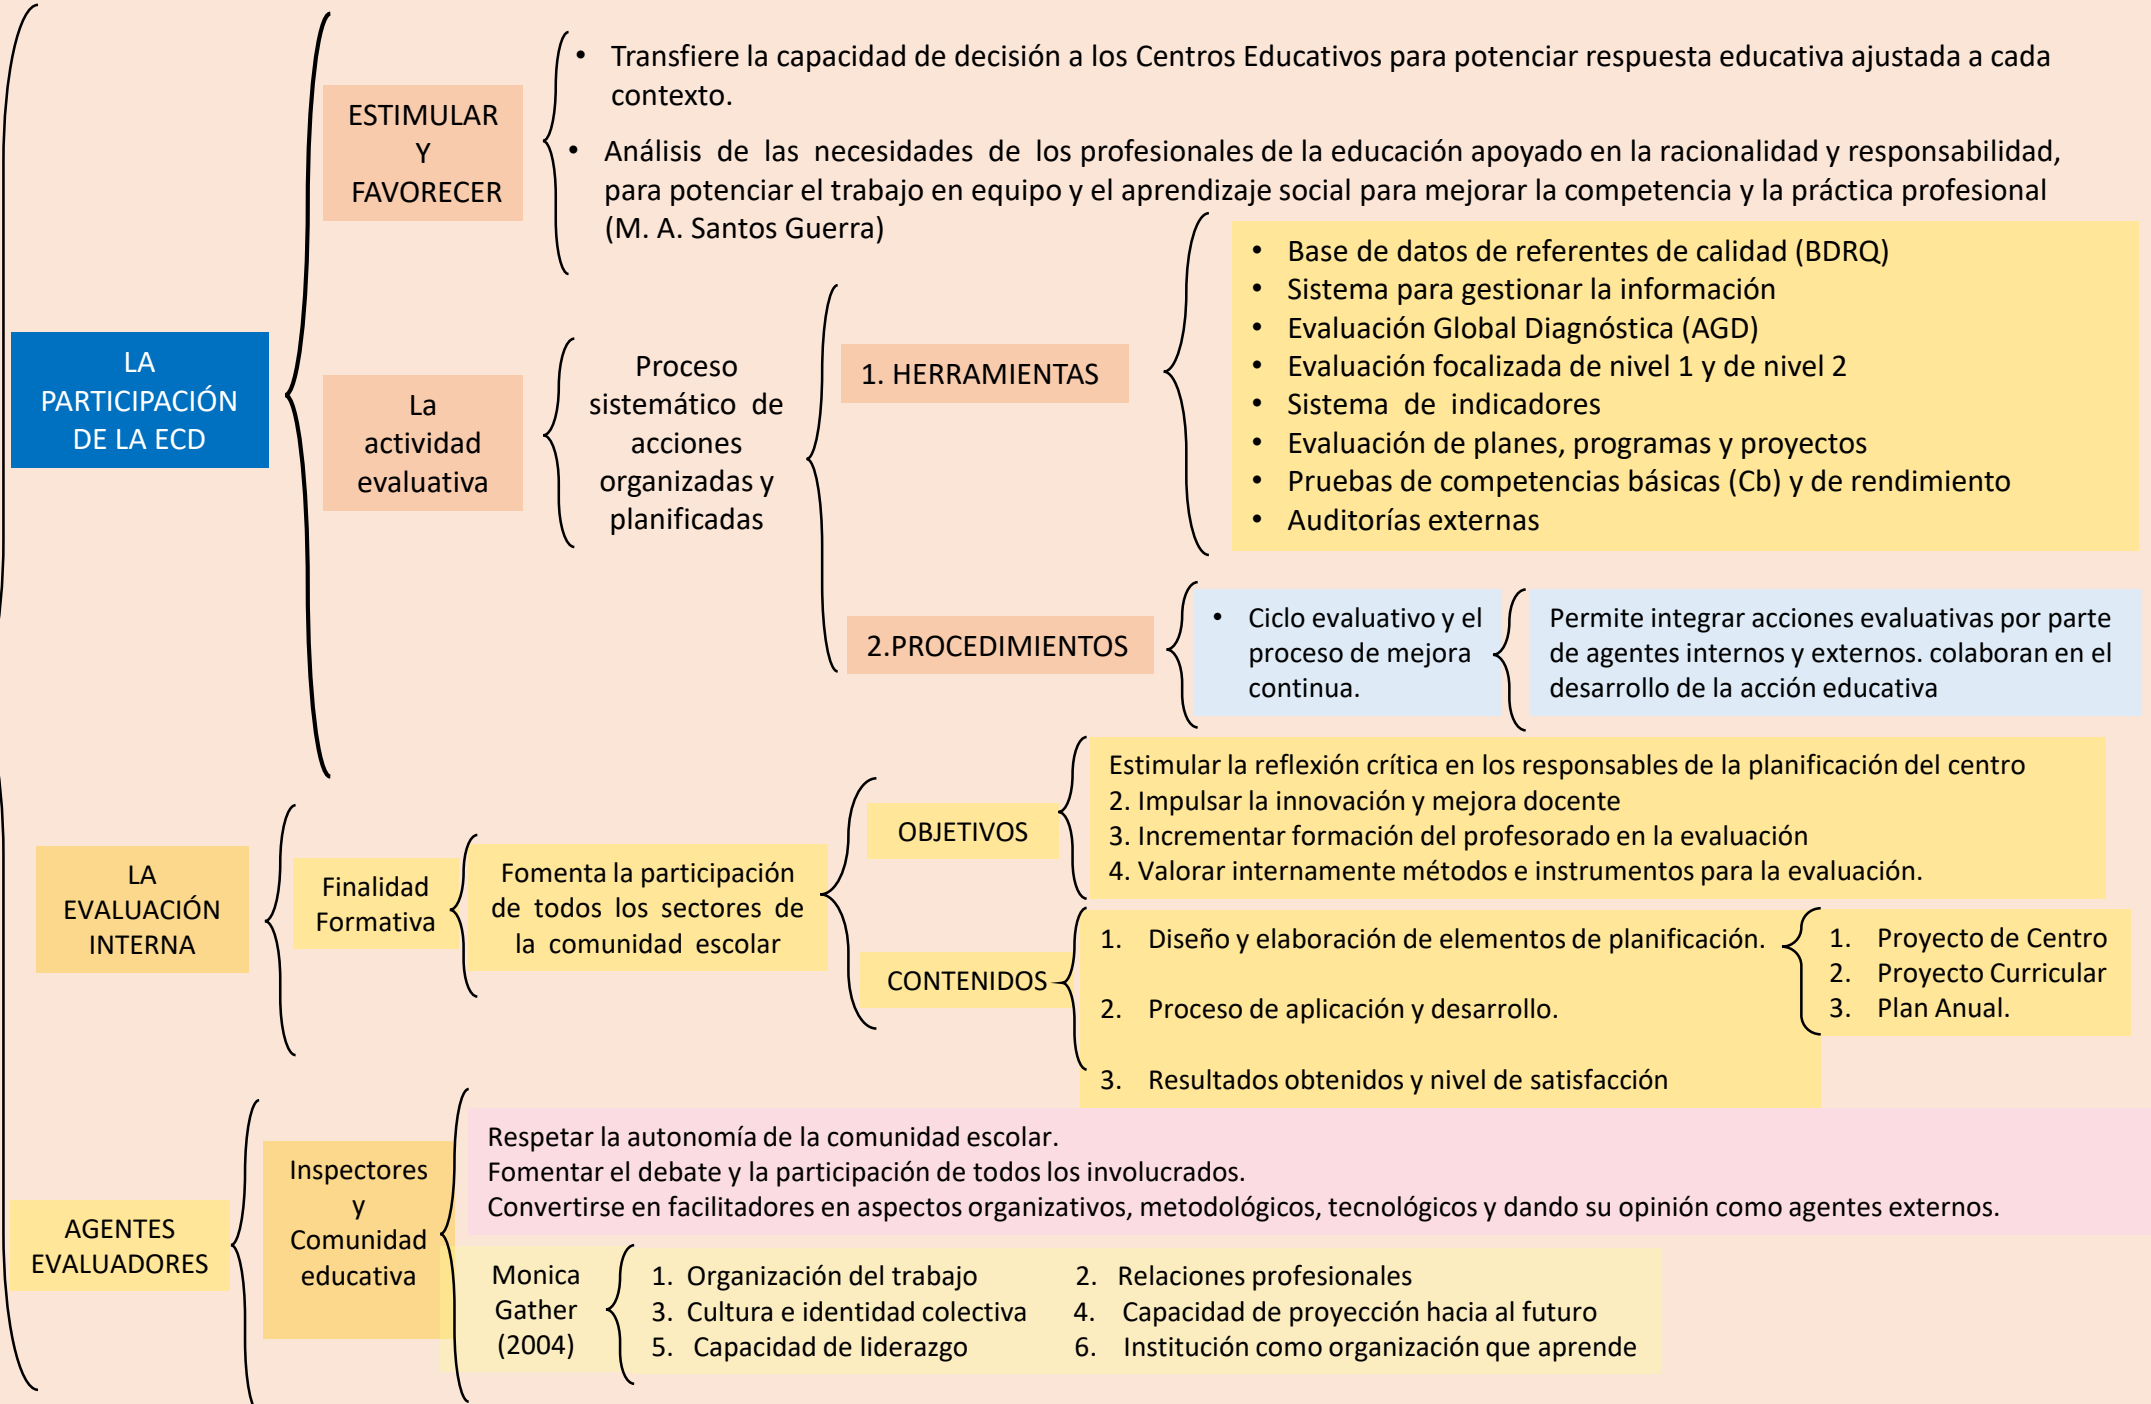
LA PARTICIPACIÓN DE LA ECD

ESTIMULAR Y FAVORECER

• Transfiere la capacidad de decisión a los Centros Educativos para potenciar respuesta educativa ajustada a cada contexto.

• Análisis de las necesidades de los profesionales de la educación apoyado en la racionalidad y responsabilidad, para potenciar el trabajo en equipo y el aprendizaje social para mejorar la competencia y la práctica profesional (M. A. Santos Guerra)

La actividad evaluativa

Proceso sistemático de acciones organizadas y planificadas

1. HERRAMIENTAS

• Base de datos de referentes de calidad (BDRQ)
• Sistema para gestionar la información
• Evaluación Global Diagnóstica (AGD)
• Evaluación focalizada de nivel 1 y de nivel 2
• Sistema de indicadores
• Evaluación de planes, programas y proyectos
• Pruebas de competencias básicas (Cb) y de rendimiento
• Auditorías externas

2.PROCEDIMIENTOS

• Ciclo evaluativo y el proceso de mejora continua.

Permite integrar acciones evaluativas por parte de agentes internos y externos. colaboran en el desarrollo de la acción educativa

LA EVALUACIÓN INTERNA

Finalidad Formativa

Fomenta la participación de todos los sectores de la comunidad escolar

OBJETIVOS

Estimular la reflexión crítica en los responsables de la planificación del centro
2. Impulsar la innovación y mejora docente
3. Incrementar formación del profesorado en la evaluación
4. Valorar internamente métodos e instrumentos para la evaluación.

CONTENIDOS

1. Diseño y elaboración de elementos de planificación.
2. Proceso de aplicación y desarrollo.
3. Resultados obtenidos y nivel de satisfacción

1. Proyecto de Centro
2. Proyecto Curricular
3. Plan Anual.

AGENTES EVALUADORES

Inspectores y Comunidad educativa

Respetar la autonomía de la comunidad escolar.
Fomentar el debate y la participación de todos los involucrados.
Convertirse en facilitadores en aspectos organizativos, metodológicos, tecnológicos y dando su opinión como agentes externos.

Monica Gather (2004)

1. Organización del trabajo
2. Relaciones profesionales
3. Cultura e identidad colectiva
4. Capacidad de proyección hacia al futuro
5. Capacidad de liderazgo
6. Institución como organización que aprende